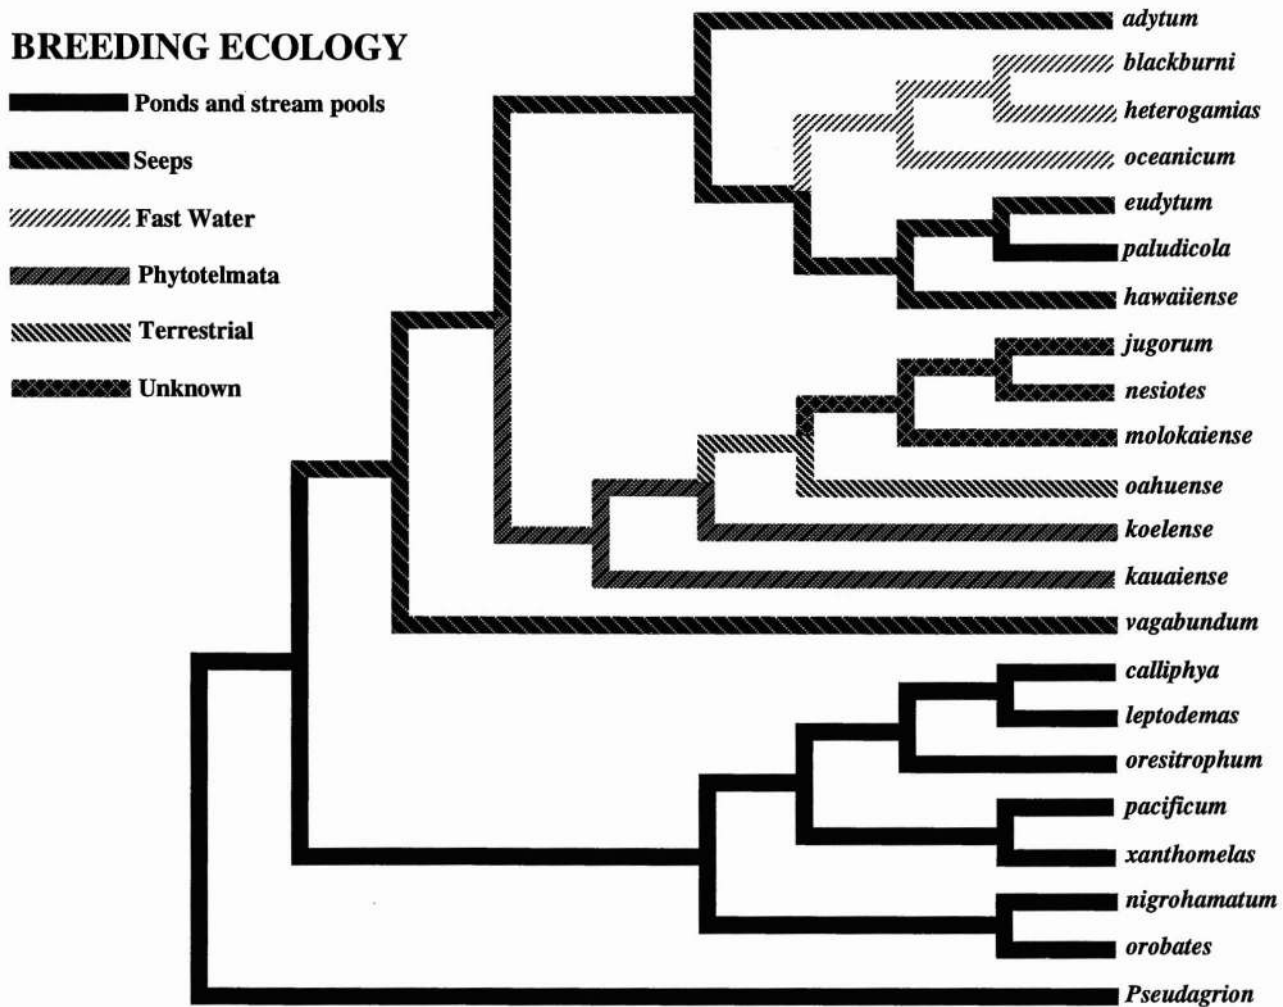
BREEDING ECOLOGY

Ponds and stream pools

Seeps

Fast Water

Phytotelmata

Terrestrial

Unknown

adytum
blackburni
heterogamias
oceanicum
eudytum
paludicola
hawaiiense
jugorum
nesiotes
molokaiense
oahuense
koelense
kauaiense
vagabundum
calliphya
leptodemas
oresitrophum
pacificum
xanthomelas
nigrohamatum
orobates
Pseudagrion